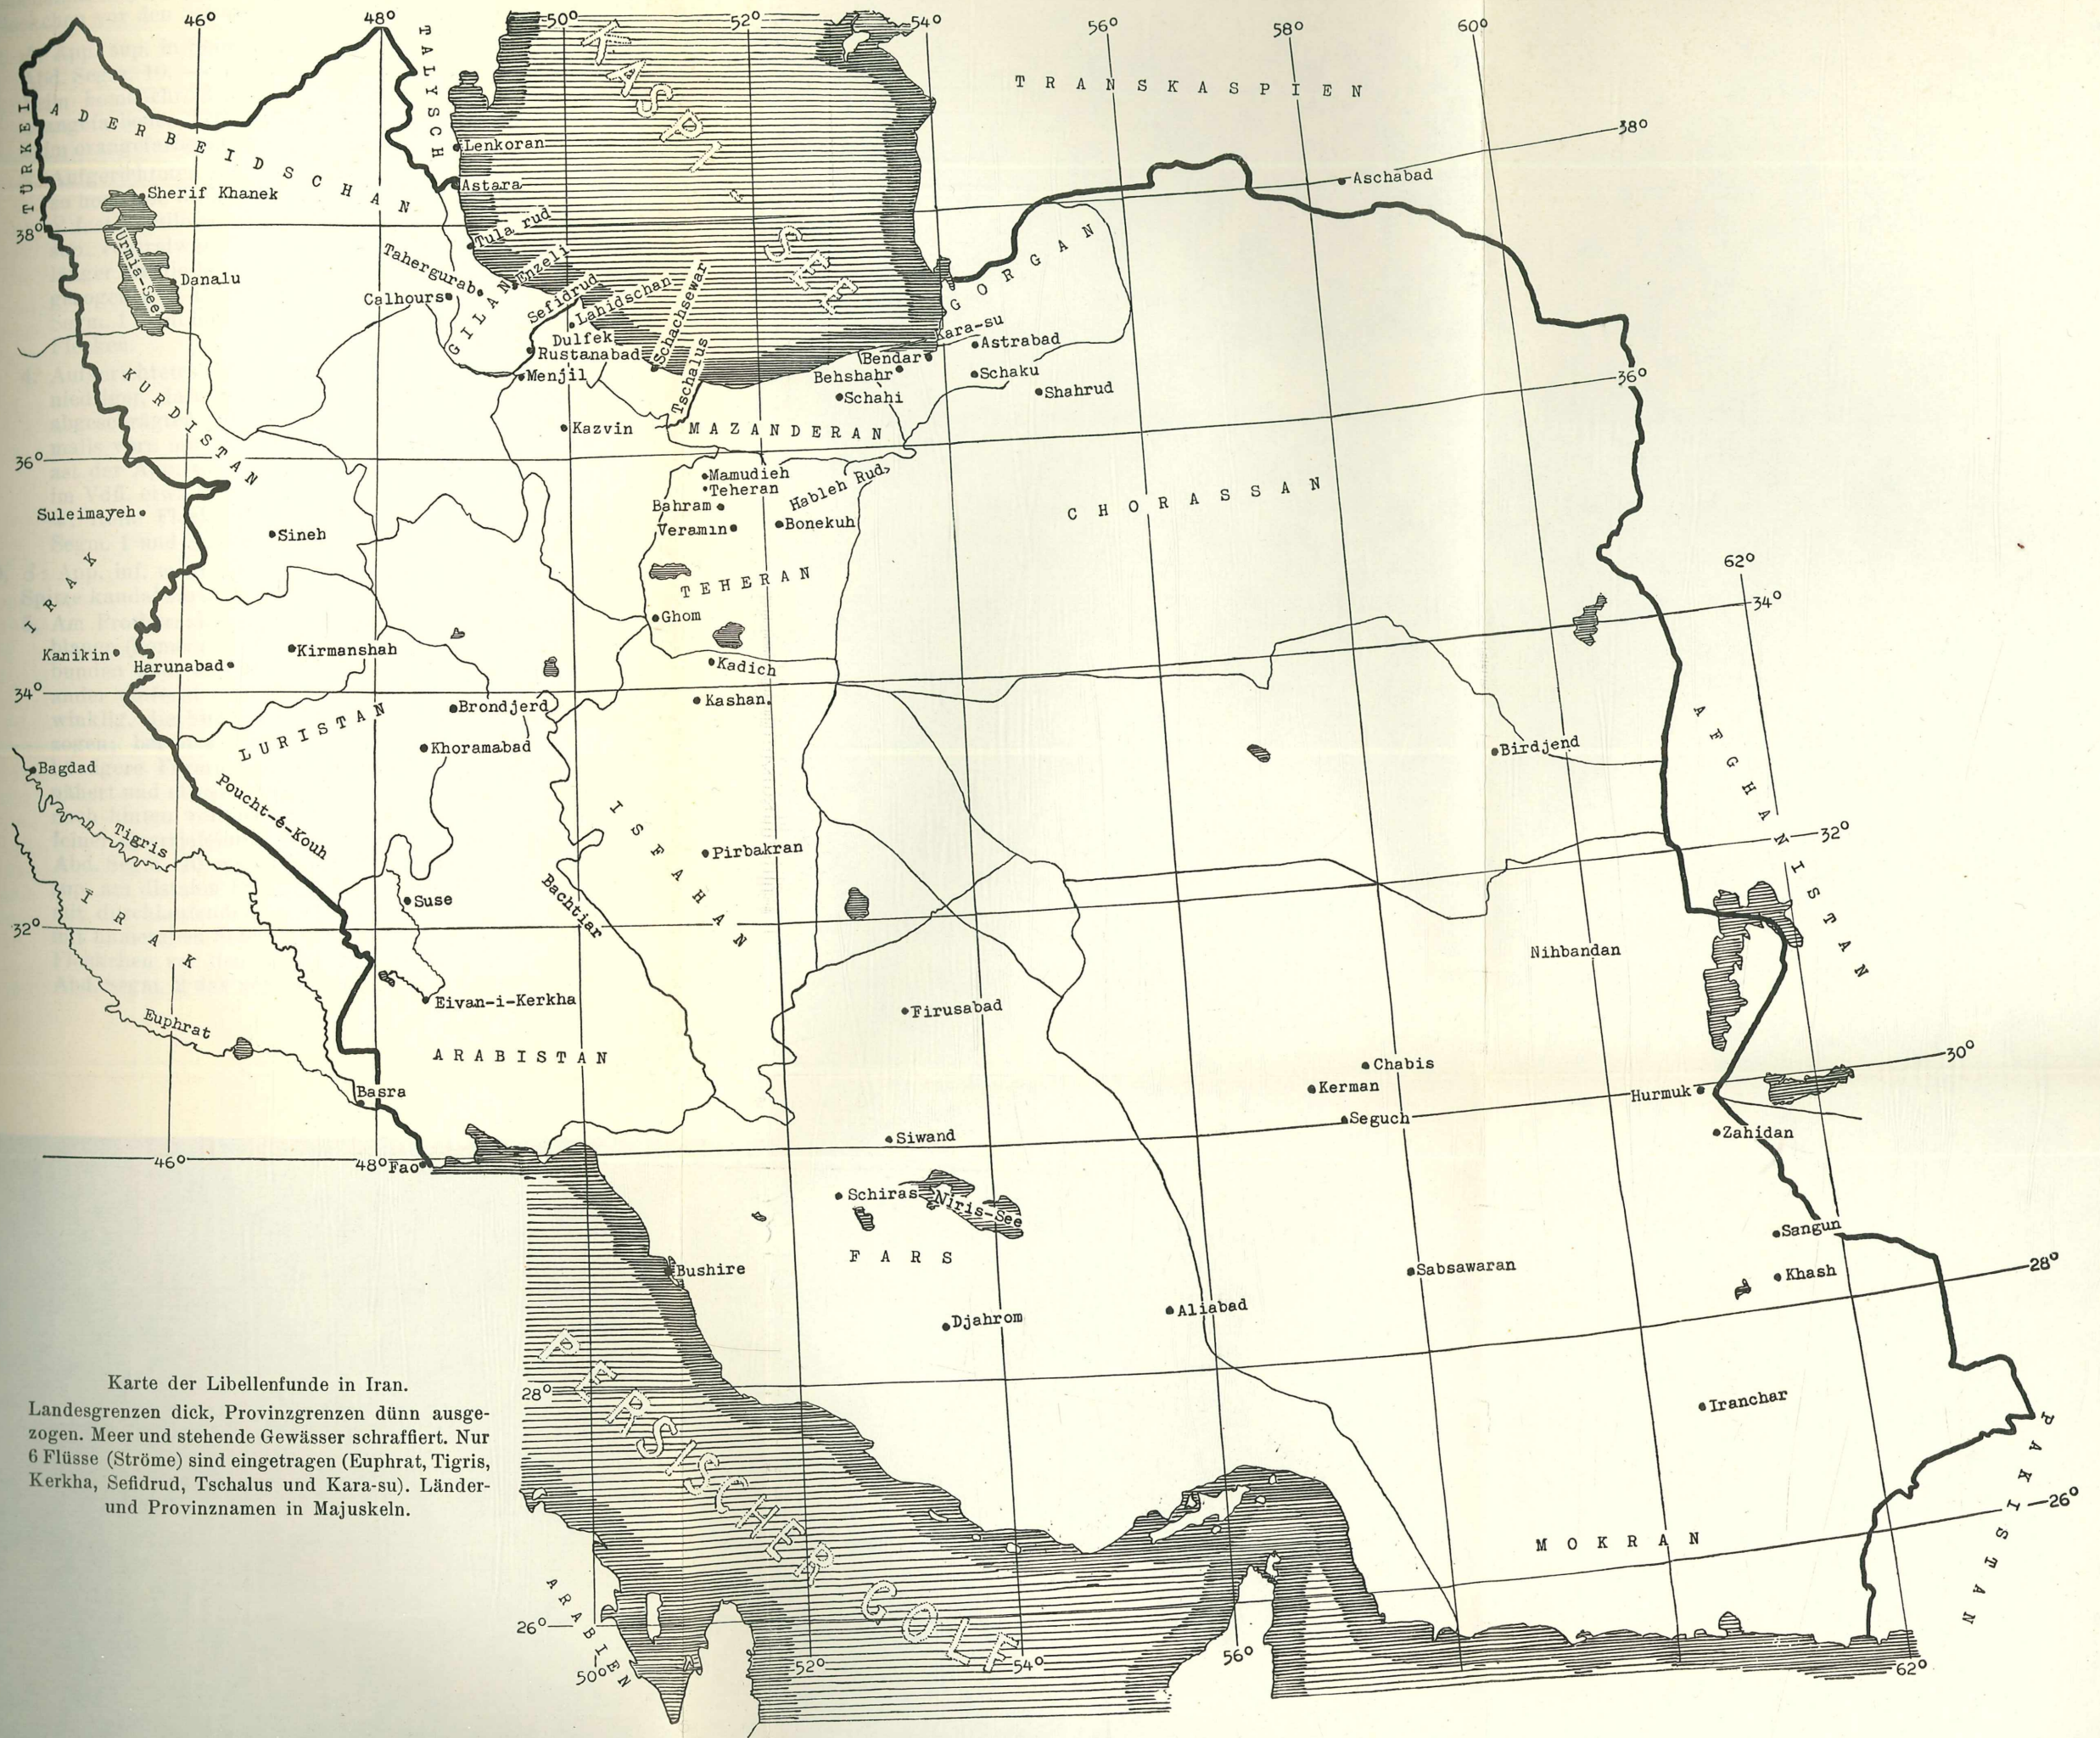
46°
48°
50°
52°
54°
56°
58°
60°
TALYSCH
KASPI - SEE
TRANSKASPIEN
38°
TÜRKEI
ADERBEIDSCHAN
Lenkoran
Astara
Aschabad
Sherif Khanek
Tula rud
38°
Urmia-See
Danalu
Tahergurab
Enzeli
GORGAN
Calhours
GILAN
Sefidrud
Lahidschan
Schachsewar
Kara-su
Dulfek
Rustanabad
Bendar
Astrabad
Tschalus
Menjil
Behshahr
Schaku
Shahrud
KURDISTAN
Schahi
36°
Kazvin
MAZANDERAN
36°
Mamudieh
Teheran
Hableh Rud
Bahram
CHORASSAN
Suleimayeh
Veramin
Bonekuh
Sineh
TEHERAN
62°
34°
IRAK
Ghom
Kirmanshah
Kanikin
Harunabad
Kadich
34°
Kashan
Brondjerd
LURISTAN
AFGHANISTAN
Birdjend
Khoramabad
Bagdad
Pouchté-Kouh
ISFAHAN
32°
Tigris
Pirbakran
Bachtiar
Suse
32°
IRAK
Nihbandan
Eivan-i-Kerkha
Firusabad
Euphrat
ARABISTAN
Chabis
30°
Kerman
Hurmuk
Basra
Seguch
Zahidan
Siwand
46°
48°
Fao
Schiras
Niris-See
Sangun
FARS
Bushire
Sabsawaran
Khash
28°
Aliabad
Djahrom
PERSISCHER GOLF
Karte der Libellenfunde in Iran.
Landesgrenzen dick, Provinzgrenzen dünn ausgezogen. Meer und stehende Gewässer schraffiert. Nur 6 Flüsse (Ströme) sind eingetragen (Euphrat, Tigris, Kerkha, Sefidrud, Tschalus und Kara-su). Länder- und Provinznamen in Majuskeln.
28°
Iranchar
PAKISTAN
26°
MOKRAN
ARABIEN
26°
50°
52°
54°
56°
62°